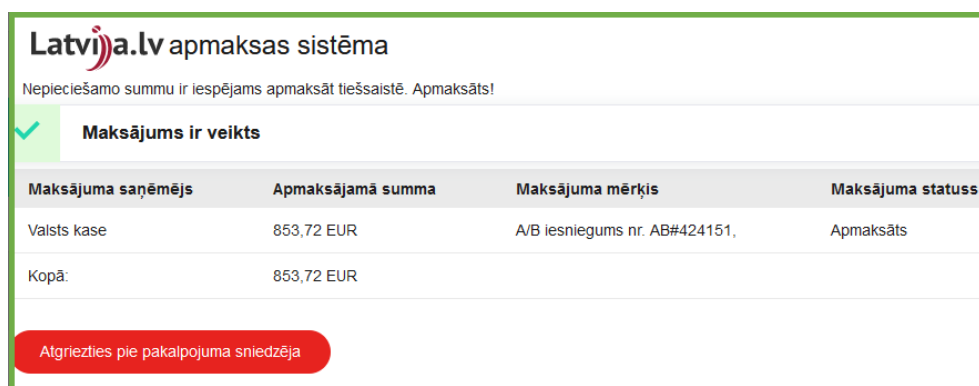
Latvija.lv apmaksas sistēma

Nepieciešamo summu ir iespējams apmaksāt tiešsaistē. Apmaksāts!

Maksājums ir veikts

| Maksājuma saņēmējs | Apmaksājamā summa | Maksājuma mērķis | Maksājuma statuss |
|---|---|---|---|
| Valsts kase | 853,72 EUR | A/B iesniegums nr. AB#424151, | Apmaksāts |
| Kopā: | 853,72 EUR | | |

Atgriezties pie pakalpojuma sniedzēja